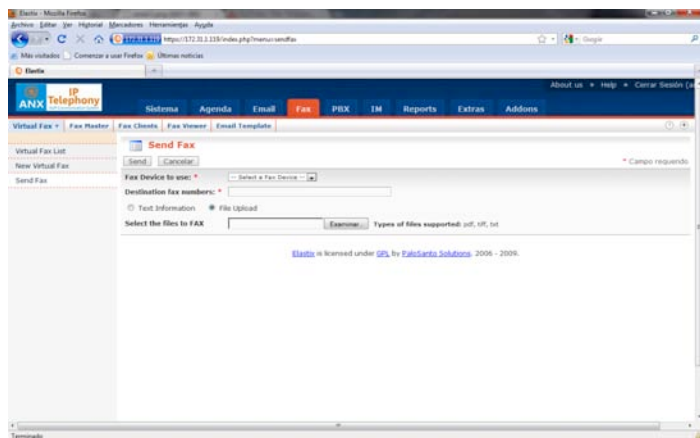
Elastix - Mozilla Firefox

Archivo Editar Ver Historial Marcadores Herramientas Ayuda

https://172.31.1.119/index.php?menu=sendfax

Google

Más visitados Comenzar a usar Firefox Últimas noticias

Elastix

ANX IP Telephony

About us • Help • Cerrar Sesión

Sistema Agenda Email Fax PBX IM Reports Extras Addons

Virtual Fax Fax Master Fax Clients Fax Viewer Email Template

Virtual Fax List
New Virtual Fax
Send Fax

Send Fax

Send Cancelar

* Campo requerido

Fax Device to use: * -- Select a Fax Device --

Destination fax numbers: *

Text Information File Upload

Select the files to FAX Examinar... Types of files supported: pdf, tiff, txt

Elastix is licensed under GPL by PaloSanto Solutions. 2006 - 2009.

Terminado